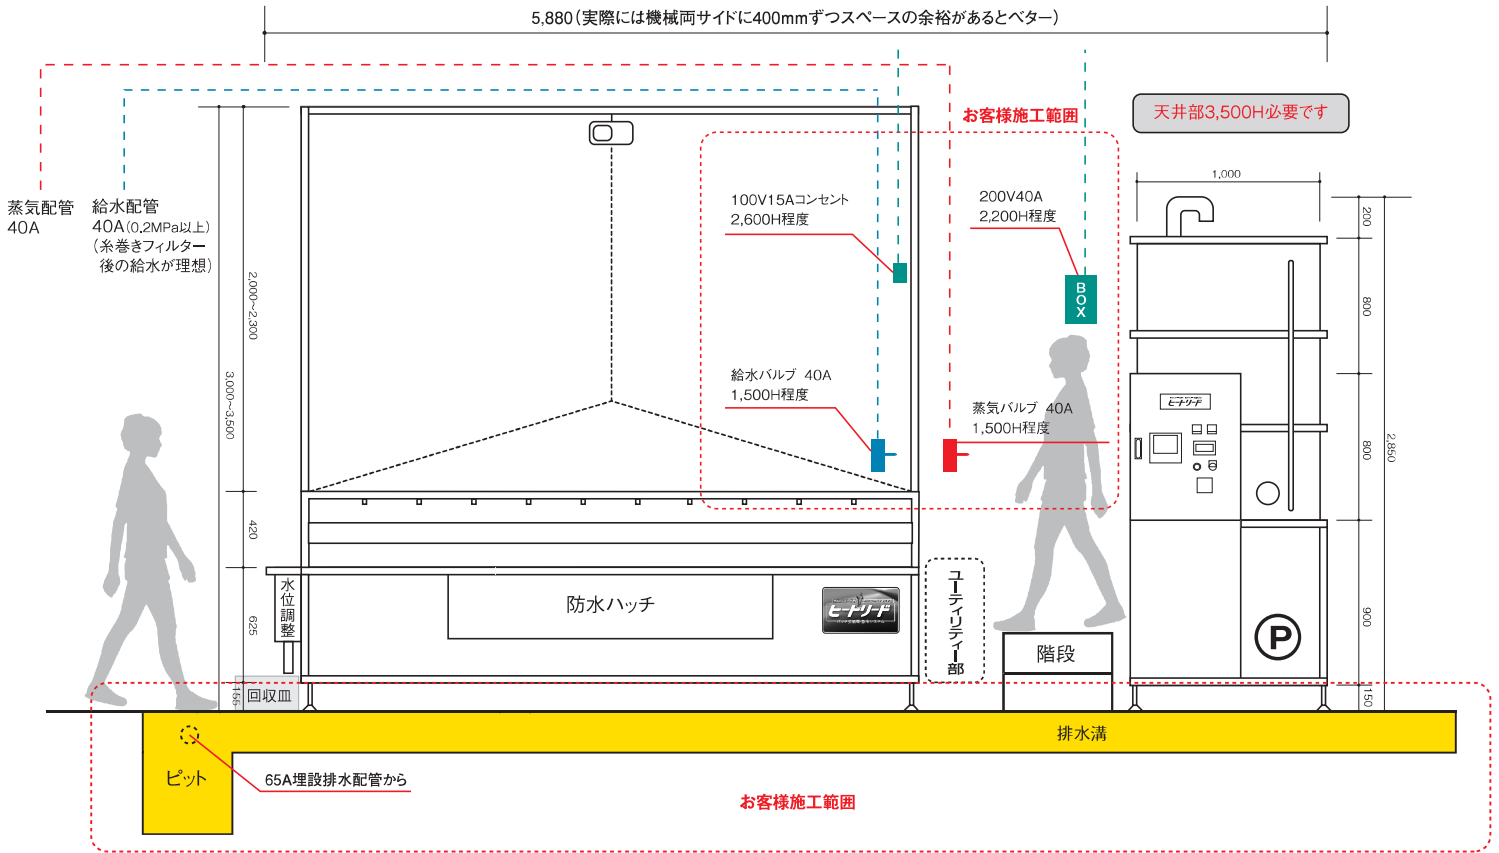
5,880（実際には機械両サイドに400mmずつスペースの余裕があるとベター）

お客様施工範囲

天井部3,500H必要です

蒸気配管
40A

給水配管
40A（0.2MPa以上）
（糸巻きフィルター後の給水が理想）

100V15Aコンセント
2,600H程度

200V40A
2,200H程度

BOX

1,000

200
800
800
2,850
900
150

2,000~2,300
3,000~3,500
420
625
155

給水バルブ 40A
1,500H程度

蒸気バルブ 40A
1,500H程度

ヒートリード

水位調整

防水ハッチ

ヒートリード

ユーティリティー部

階段

P

回収皿

排水溝

ピット

65A埋設排水配管から

お客様施工範囲